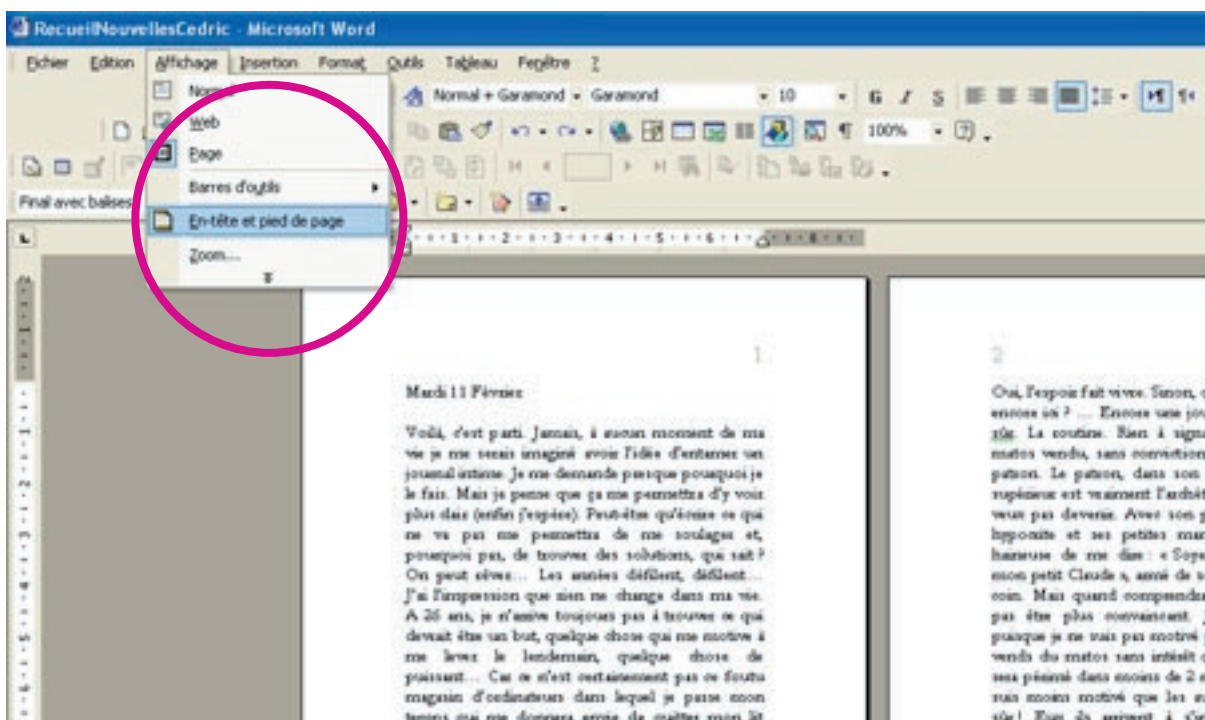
RecueilNouvellesCedric - Microsoft Word

Fichier Edition Affichage Insertion Format Outils Tableau Fenêtre ?

Normal
Web
Page
Barres d'outils
En-tête et pied de page
Zoom...

Normal + Garamond Garamond 10 G I S 100%

Final avec balises

1

Mardi 11 Février

Voilà, c'est parti. Jamais, à aucun moment de ma vie je me serais imaginé avoir l'idée d'entamer un journal intime. Je me demande presque pourquoi je le fais. Mais je pense que ça me permettra d'y voir plus clair (enfin j'espère). Peut-être qu'écrire ce qui ne va pas me permettra de me soulager et, pourquoi pas, de trouver des solutions, qui sait ? On peut rêver… Les années défilent, défilent… J'ai l'impression que rien ne change dans ma vie. A 26 ans, je n'arrive toujours pas à trouver ce qui devait être un but, quelque chose qui me motive à me lever le lendemain, quelque chose de puissant… Ce n'est certainement pas ce foutu magasin d'ordinateurs dans lequel je passe mon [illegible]

2

Oui, l'espoir fait vivre. Sinon, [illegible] encore ici ? … Encore une jo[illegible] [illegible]. La routine. Rien à signa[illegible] matos vendu, sans conviction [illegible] patron. Le patron, dans son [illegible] supérieur est vraiment l'archét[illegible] veux pas devenir. Avec son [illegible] hypocrite et ses petites man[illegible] haineuse de me dire : « Soye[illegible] mon petit Claude », armé de s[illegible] coin. Mais quand comprendra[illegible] pas être plus convaincant. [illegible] puisque je ne suis pas motivé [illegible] vends du matos sans intérêt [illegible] ses pénard dans moins de 2 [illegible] suis moins motivé que les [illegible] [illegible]